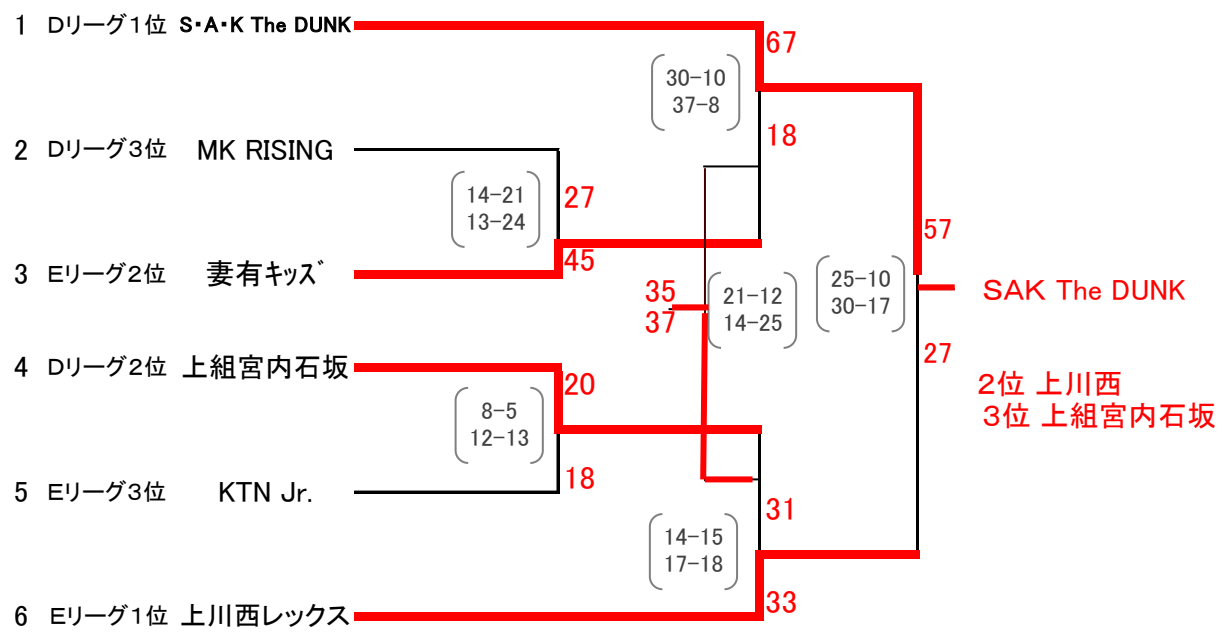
1 Dリーグ1位 S・A・K The DUNK

2 Dリーグ3位 MK RISING

3 Eリーグ2位 妻有キッズ

4 Dリーグ2位 上組宮内石坂

5 Eリーグ3位 KTN Jr.

6 Eリーグ1位 上川西レックス

67
30−10
37−8
18

14−21
13−24
27
45

35
37
21−12
14−25

8−5
12−13
20
18

31
14−15
17−18
33

57
25−10
30−17
27

SAK The DUNK

2位 上川西
3位 上組宮内石坂